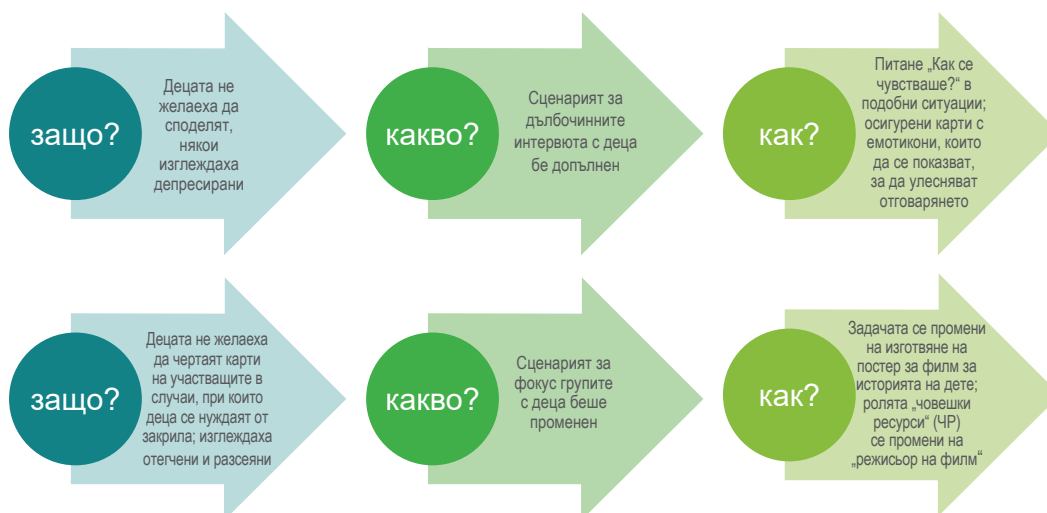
защо?

Децата не желаеха да споделят, някои изглеждаха депресирани

какво?

Сценарият за дълбочинните интервюта с деца бе допълнен

как?

Питане „Как се чувстваше?“ в подобни ситуации; осигурени карти с емотикони, които да се показват, за да улесняват отговарянето

защо?

Децата не желаеха да чертаят карти на участващите в случаи, при които деца се нуждаят от закрила; изглеждаха отегчени и разсеяни

какво?

Сценарият за фокус групите с деца беше променен

как?

Задачата се промени на изготвяне на постер за филм за историята на дете; ролята „човешки ресурси“ (ЧР) се промени на „режисьор на филм“